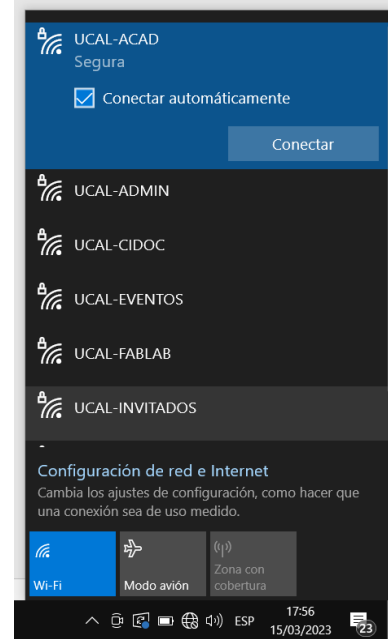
UCAL-ACAD
Segura
Conectar automáticamente
Conectar

UCAL-ADMIN

UCAL-CIDOC

UCAL-EVENTOS

UCAL-FABLAB

UCAL-INVITADOS

Configuración de red e Internet
Cambia los ajustes de configuración, como hacer que una conexión sea de uso medido.

Wi-Fi
Modo avión
Zona con cobertura

ESP 17:56 15/03/2023 23